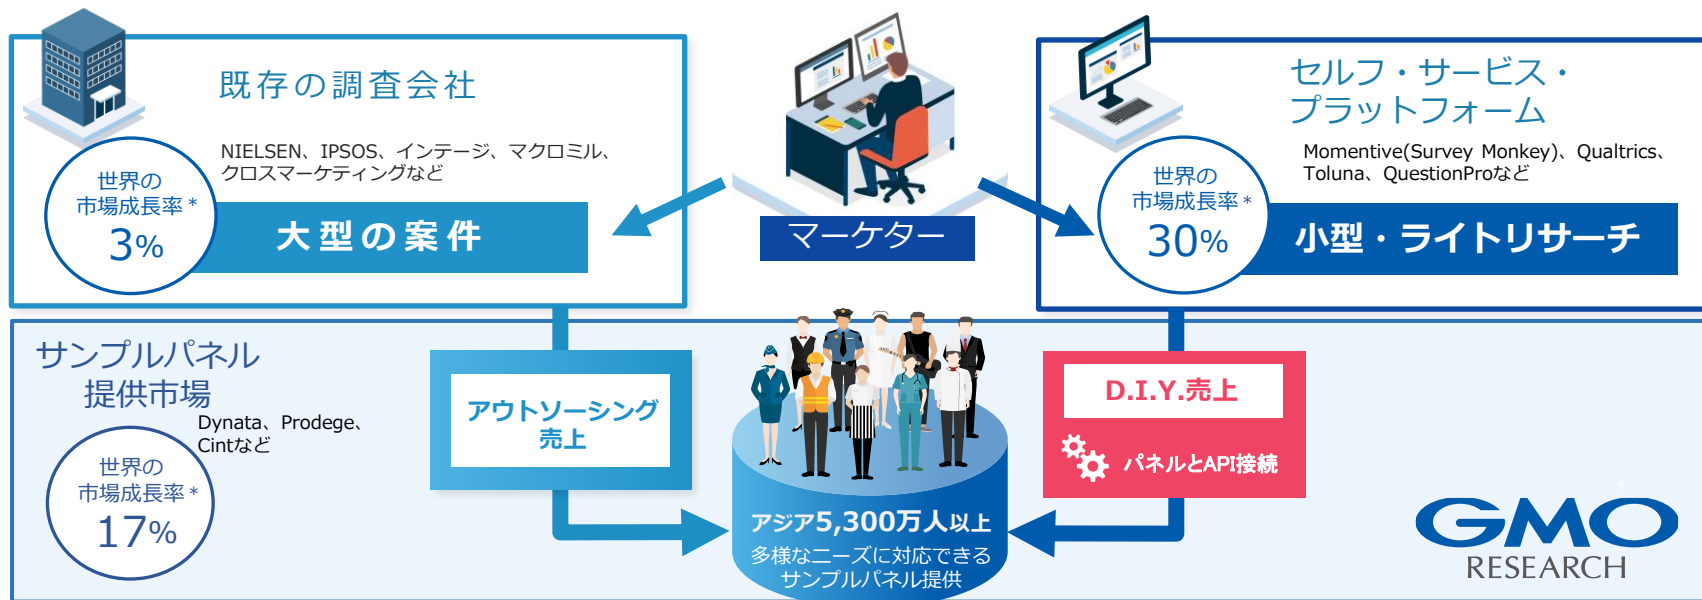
既存の調査会社

NIELSEN、IPSOS、インテージ、マクロミル、クロスマーケティングなど

世界の市場成長率＊
3%

大型の案件

マーケター

セルフ・サービス・プラットフォーム

Momentive(Survey Monkey)、Qualtrics、Toluna、QuestionProなど

世界の市場成長率＊
30%

小型・ライトリサーチ

サンプルパネル提供市場

Dynata、Prodege、Cintなど

世界の市場成長率＊
17%

アウトソーシング売上

D.I.Y.売上

パネルとAPI接続

アジア5,300万人以上
多様なニーズに対応できるサンプルパネル提供

GMO
RESEARCH